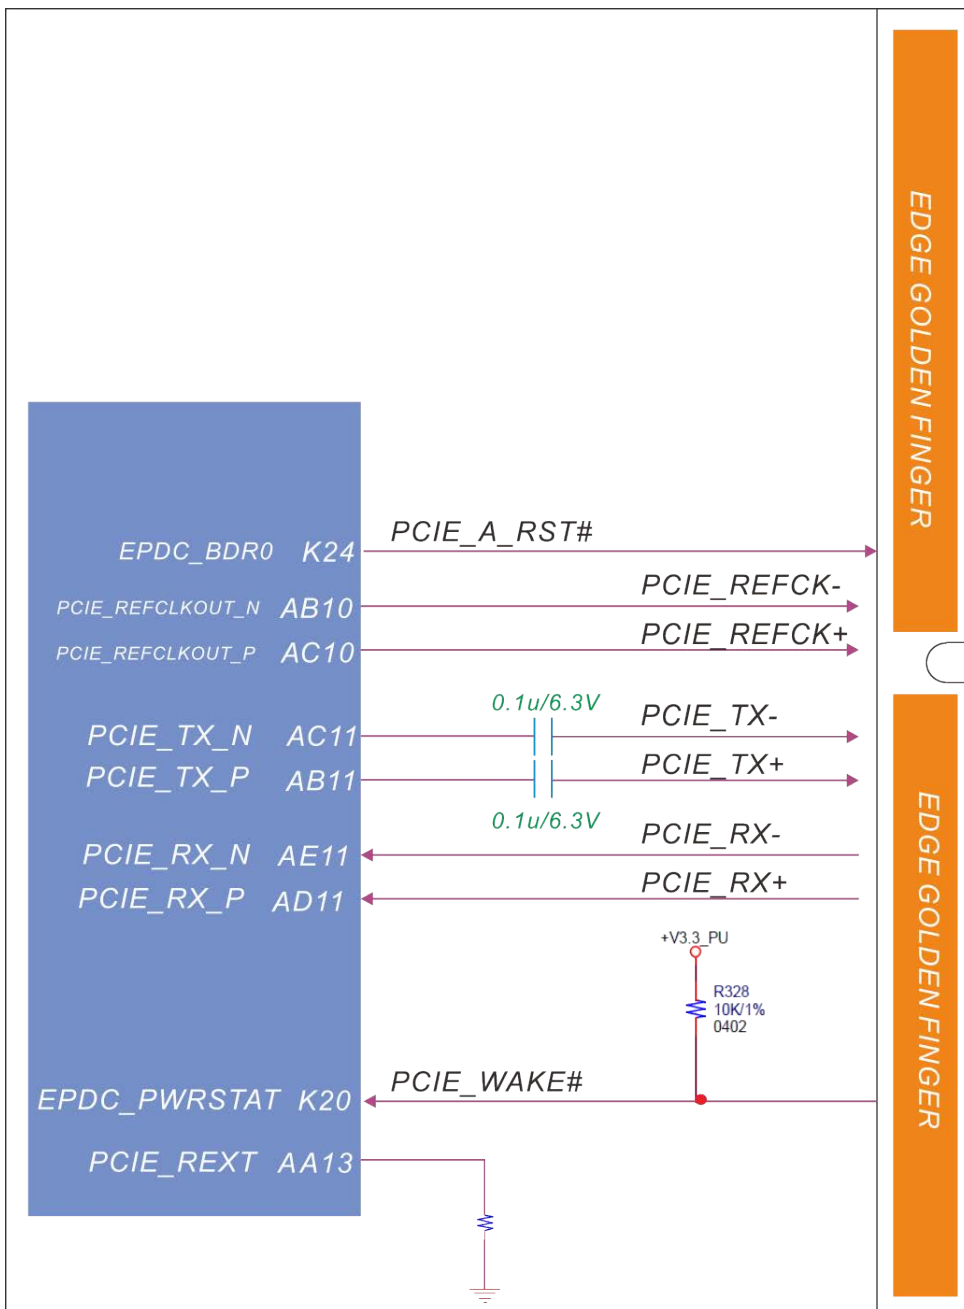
EDGE GOLDEN FINGER

EPDC_BDR0 K24
PCIE_A_RST#
PCIE_REFCLKOUT_N AB10
PCIE_REFCK-
PCIE_REFCLKOUT_P AC10
PCIE_REFCK+
0.1u/6.3V
PCIE_TX_N AC11
PCIE_TX-
PCIE_TX_P AB11
PCIE_TX+
0.1u/6.3V
PCIE_RX_N AE11
PCIE_RX-
PCIE_RX_P AD11
PCIE_RX+
+V3.3_PU
R328
10K/1%
0402
EPDC_PWRSTAT K20
PCIE_WAKE#
PCIE_REXT AA13

EDGE GOLDEN FINGER